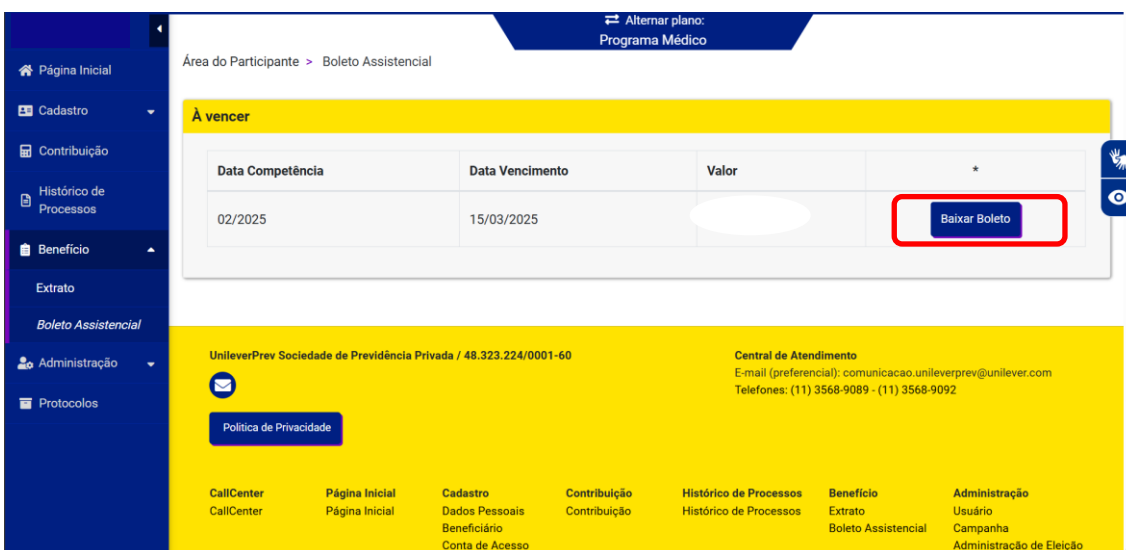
Alternar plano:
Programa Médico

Página Inicial
Cadastro
Contribuição
Histórico de Processos
Benefício
Extrato
Boleto Assistencial
Administração
Protocolos

Área do Participante > Boleto Assistencial

À vencer

| Data Competência | Data Vencimento | Valor | * |
|---|---|---|---|
| 02/2025 | 15/03/2025 | | Baixar Boleto |

UnileverPrev Sociedade de Previdência Privada / 48.323.224/0001-60

Política de Privacidade

Central de Atendimento
E-mail (preferencial): comunicacao.unileverprev@unilever.com
Telefones: (11) 3568-9089 - (11) 3568-9092

CallCenter
CallCenter

Página Inicial
Página Inicial

Cadastro
Dados Pessoais
Beneficiário
Conta de Acesso

Contribuição
Contribuição

Histórico de Processos
Histórico de Processos

Benefício
Extrato
Boleto Assistencial

Administração
Usuário
Campanha
Administração de Eleição